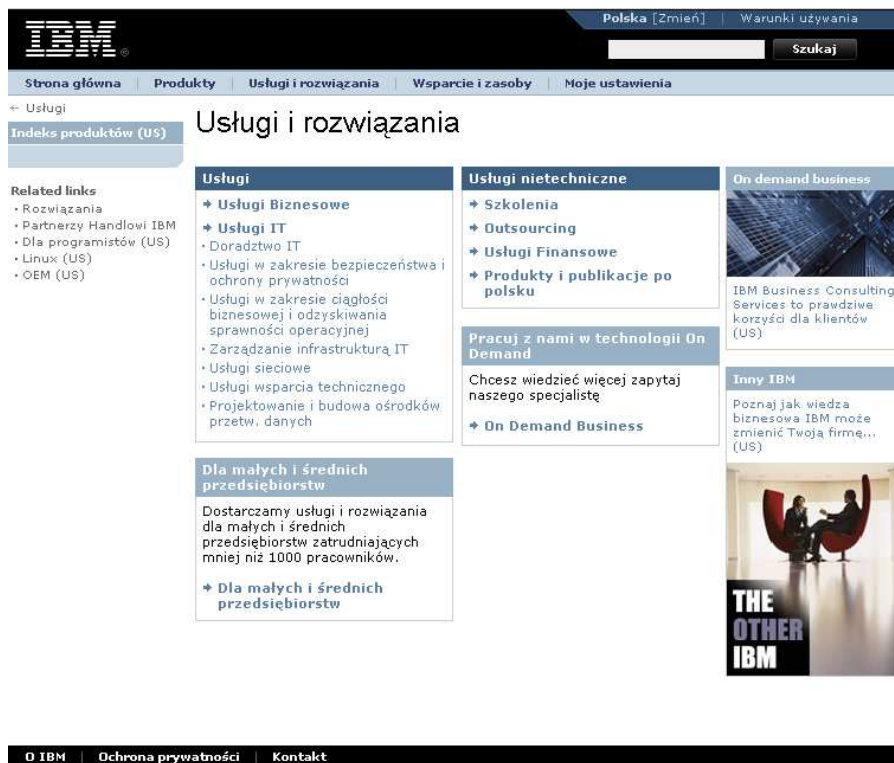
IBM

Polska [Zmień] | Warunki używania

Szukaj

Strona główna | Produkty | Usługi i rozwiązania | Wsparcie i zasoby | Moje ustawienia

← Usługi

Indeks produktów (US)

Related links
· Rozwiązania
· Partnerzy Handlowi IBM
· Dla programistów (US)
· Linux (US)
· OEM (US)

Usługi i rozwiązania

Usługi

→ Usługi Biznesowe
→ Usługi IT
· Doradztwo IT
· Usługi w zakresie bezpieczeństwa i ochrony prywatności
· Usługi w zakresie ciągłości biznesowej i odzyskiwania sprawności operacyjnej
· Zarządzanie infrastrukturą IT
· Usługi sieciowe
· Usługi wsparcia technicznego
· Projektowanie i budowa ośrodków przetw. danych

Dla małych i średnich przedsiębiorstw

Dostarczamy usługi i rozwiązania dla małych i średnich przedsiębiorstw zatrudniających mniej niż 1000 pracowników.

→ Dla małych i średnich przedsiębiorstw

Usługi nietechniczne

→ Szkolenia
→ Outsourcing
→ Usługi Finansowe
→ Produkty i publikacje po polsku

Pracuj z nami w technologii On Demand

Chcesz wiedzieć więcej zapytaj naszego specjalistę

→ On Demand Business

On demand business

IBM Business Consulting Services to prawdziwe korzyści dla klientów (US)

Inny IBM

Poznaj jak wiedza biznesowa IBM może zmienić Twoją firmę... (US)

THE OTHER IBM

O IBM | Ochrona prywatności | Kontakt